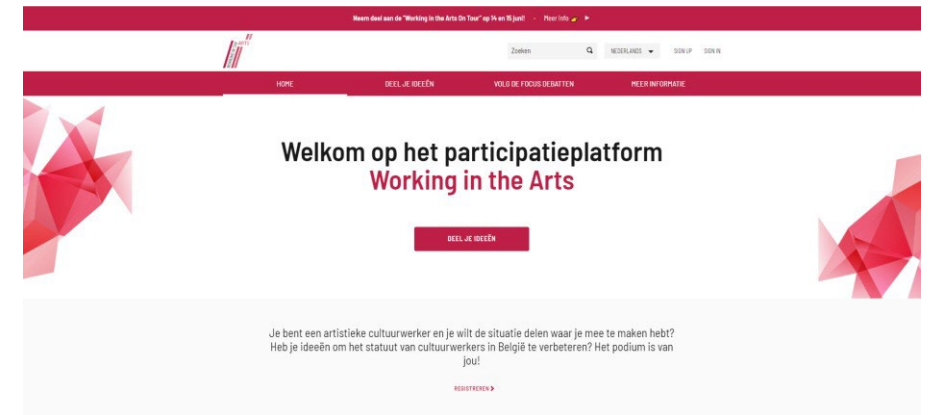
Neem deel aan de "Working in the Arts On Tour" op 14 en 15 juni! · Meer info ▶

Zoeken

NEDERLANDS

SIGN UP SIGN IN

HOME DEEL JE IDEEËN VOLG DE FOCUS DEBATTEN MEER INFORMATIE

Welkom op het participatieplatform
Working in the Arts

DEEL JE IDEEËN

Je bent een artistieke cultuurwerker en je wilt de situatie delen waar je mee te maken hebt? Heb je ideeën om het statuut van cultuurwerkers in België te verbeteren? Het podium is van jou!

REGISTREREN ›